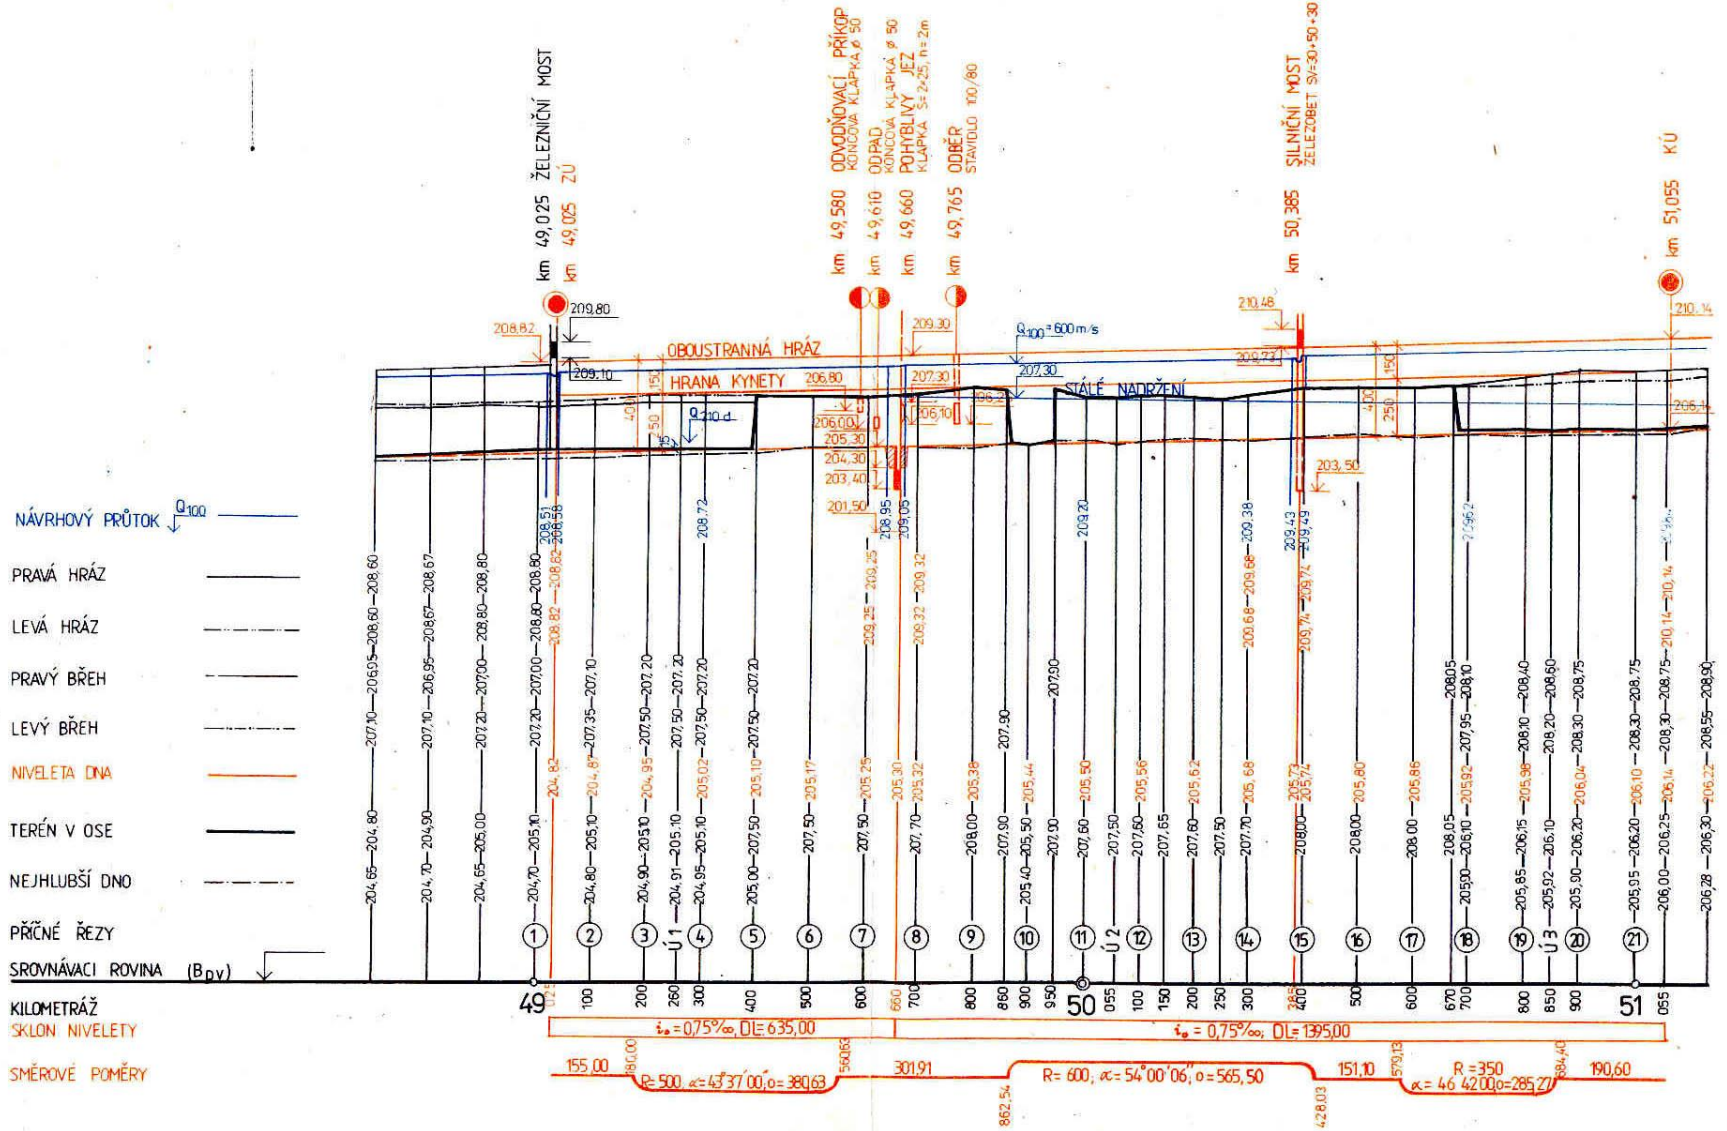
km 49,025 ŽELEZNIČNÍ MOST
km 49,025 ZÚ
km 49,580 ODVODŇOVACÍ PŘÍKOP KONCOVÁ KLAPKA ⌀ 50
km 49,610 ODPAD KONCOVÁ KLAPKA ⌀ 50
km 49,660 POHYBLIVÝ JEZ KLAPKA S=2×25, h=2m
km 49,765 ODBĚR STAVIDLO 100/80
km 50,385 SILNIČNÍ MOST ŽELEZOBET SV=30+50+30
km 51,055 KÚ

208,82 209,80 209,10 209,30 210,48 210,14 209,23
OBOUSTRANNÁ HRÁZ
HRANA KYNETY 206,80
$Q_{100}$ = 600 m/s
207,30 207,30
STÁLÉ NADRŽENÍ
$Q_{210 d}$
206,00 205,30 204,30 203,40 201,50 206,10 206,2 206,14 203,50
150 400 50 15 150 400 250

NÁVRHOVÝ PRŮTOK $Q_{100}$
PRAVÁ HRÁZ
LEVÁ HRÁZ
PRAVÝ BŘEH
LEVÝ BŘEH
NIVELETA DNA
TERÉN V OSE
NEJHLUBŠÍ DNO
PŘÍČNÉ ŘEZY
SROVNÁVACÍ ROVINA ($B_{pv}$)
KILOMETRÁŽ
SKLON NIVELETY
SMĚROVÉ POMĚRY

208,51 208,58 208,72 208,95 209,05 209,20 209,38 209,43 209,49 209,62
208,60—208,60 208,67—208,67 208,80—208,80 208,80—208,80 208,82 209,25—209,25 209,32—209,32 209,68—209,68 209,74—209,74 208,40 208,60 208,75 208,75 210,14—210,14 208,90
207,10—206,95 207,10—206,95 207,20—207,00 207,20—207,00 207,35—207,10 207,50—207,20 207,50—207,20 207,50—207,20 207,50—207,20 207,90 207,90 208,05 208,10 207,95—208,10 208,10—208,40 208,20—208,60 208,30—208,75 208,30—208,75 208,30—208,75 208,55—208,90
204,82 204,87 204,95 205,02 205,10 205,17 205,25 205,30 205,32 205,38 205,44 205,50 205,56 205,62 205,68 205,73 205,74 205,80 205,86 205,92 205,98 206,04 206,10 206,14 206,22
204,65—204,80 204,70—204,90 204,65—205,00 204,70—205,10 204,80—205,10 204,90—205,10 204,91—205,10 204,95—205,10 205,00—207,50 207,50— 207,50— 207,70— 208,00— 207,90— 205,40—205,50 207,90— 207,60— 207,50— 207,60— 207,65— 207,60— 207,50— 207,70— 208,00— 208,00— 208,00— 208,05 205,90—206,10 205,85—206,15 205,92—206,10 205,90—206,20 205,95—206,20 206,00—206,25 206,28—206,30

1 2 3 Ú1 4 5 6 7 8 9 10 11 Ú2 12 13 14 15 16 17 18 19 Ú3 20 21

49 025 100 200 260 300 400 500 600 660 700 800 860 900 950 50 055 100 150 200 250 300 385 400 500 600 670 700 800 850 900 51 055

$i_o$ = 0,75‰, DL= 635,00    $i_o$ = 0,75‰, DL= 1395,00

155,00 180,00 R= 500, α= 43°37'00", o= 380,63 560,63 301,91 862,54 R= 600, α= 54°00'06", o= 565,50 428,03 151,10 579,13 R = 350 α= 46°42'00", o= 285,27 584,40 190,60